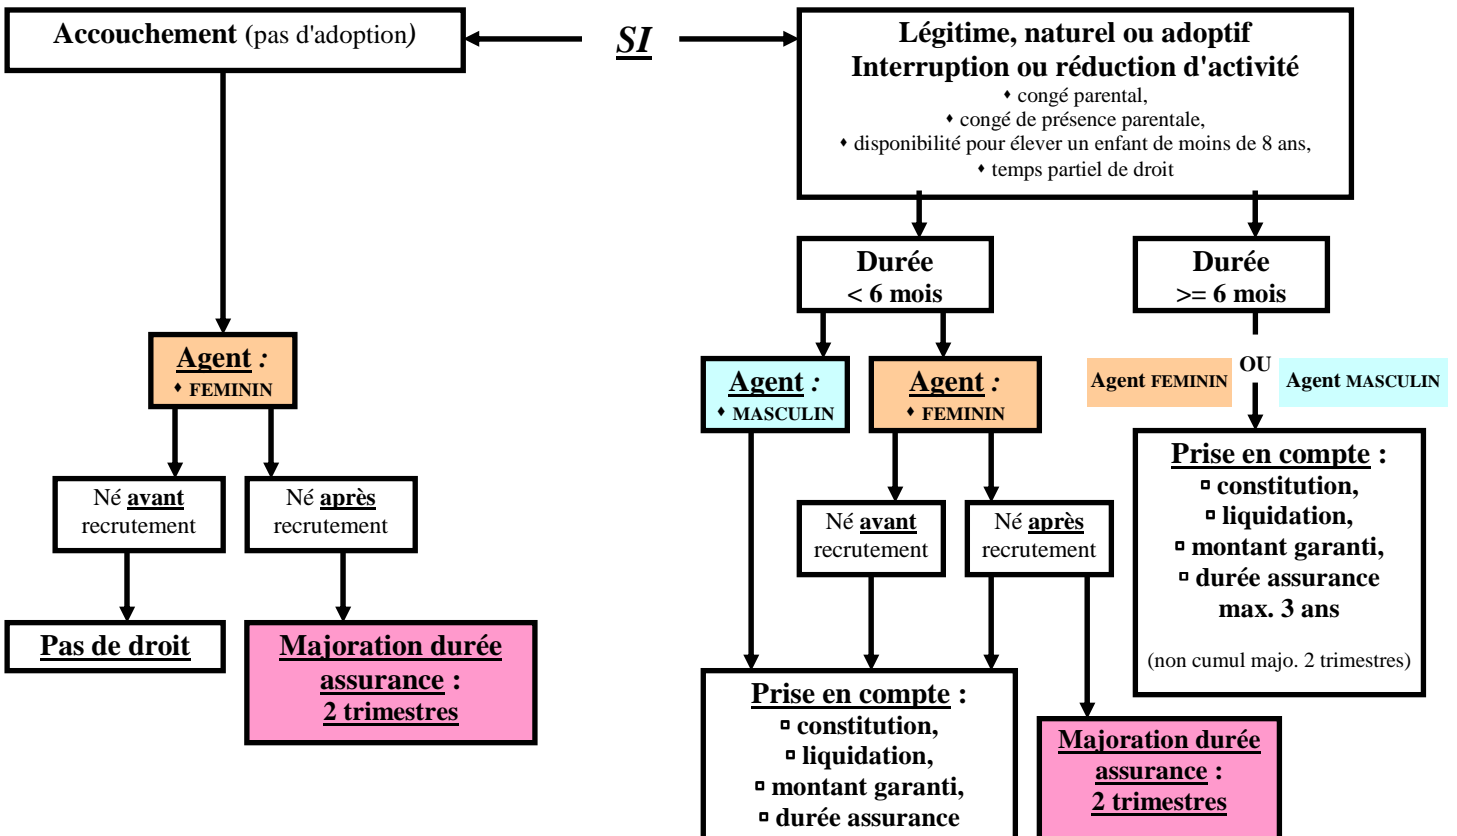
Accouchement (pas d'adoption)

SI

Légitime, naturel ou adoptif
Interruption ou réduction d'activité
♦ congé parental,
♦ congé de présence parentale,
♦ disponibilité pour élever un enfant de moins de 8 ans,
♦ temps partiel de droit

Durée
< 6 mois

Durée
>= 6 mois

Agent :
♦ FEMININ

Agent :
♦ MASCULIN

Agent :
♦ FEMININ

Agent FEMININ
OU
Agent MASCULIN

Né avant recrutement

Né après recrutement

Né avant recrutement

Né après recrutement

Prise en compte :
▫ constitution,
▫ liquidation,
▫ montant garanti,
▫ durée assurance
max. 3 ans

(non cumul majo. 2 trimestres)

Pas de droit

Majoration durée assurance :
2 trimestres

Prise en compte :
▫ constitution,
▫ liquidation,
▫ montant garanti,
▫ durée assurance

Majoration durée assurance :
2 trimestres